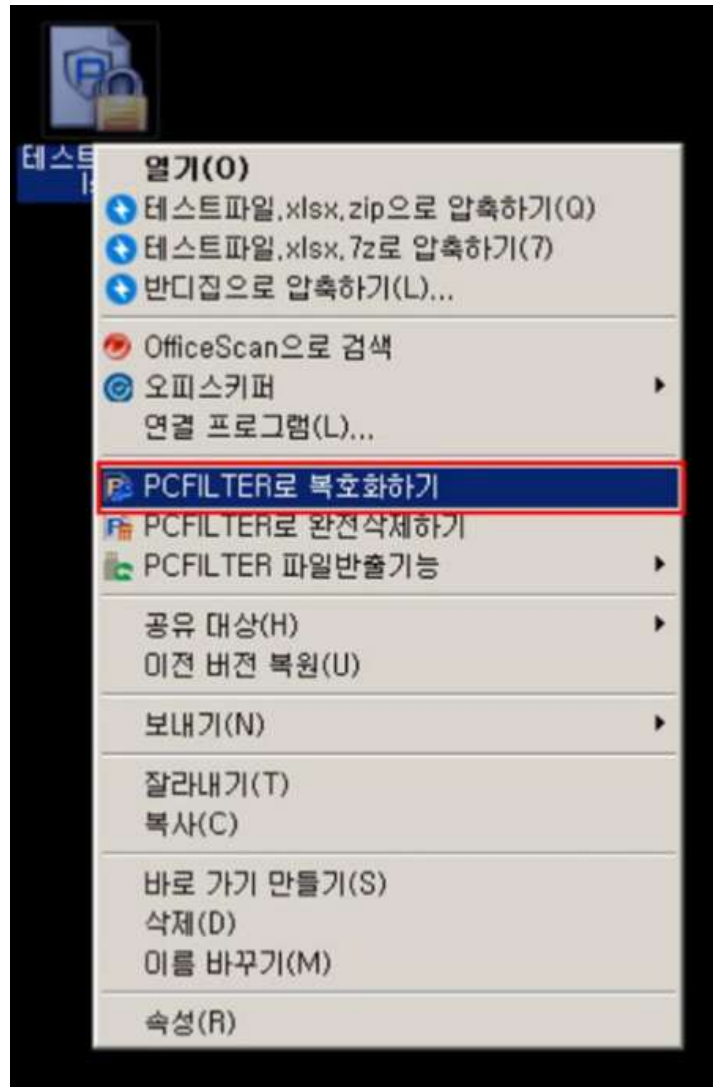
테스트
열기(O)
테스트파일.xlsx.zip으로 압축하기(Q)
테스트파일.xlsx.7z로 압축하기(7)
반디집으로 압축하기(L)...
OfficeScan으로 검색
오피스키퍼
연결 프로그램(L)...
PCFILTER로 복호화하기
PCFILTER로 완전삭제하기
PCFILTER 파일반출기능
공유 대상(H)
이전 버전 복원(U)
보내기(N)
잘라내기(T)
복사(C)
바로 가기 만들기(S)
삭제(D)
이름 바꾸기(M)
속성(R)